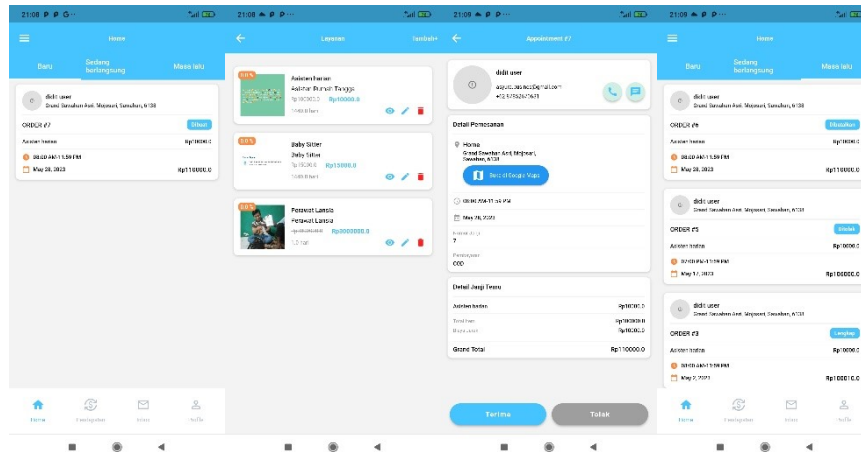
21:09

Home

Baru

Sedang berlangsung

Masa lalu

didit user

Grand Sawahan Asri, Mojosari, Sumoban, 6138

ORDER #7

Diliat

Asisten Rumah

Rp110000.0

08.00 AM-11.59 PM

May 28, 2023

Rp110000.0

Home

Pengingat

Inbox

Profile

21:09

Layanan

Tambah+

0.0

Asisten Rumah

Asisten Rumah Tangga

Rp100000.0

Rp10000.0

Baby Sitter

Baby Sitter

Rp15000.0

Rp15000.0

Perawat Lansia

Perawat Lansia

Rp3000000.0

21:09

Appointment #7

didit user

+6287852645621

Detail Pemesanan

Home

Grand Sawahan Asri, Mojosari, Sawahan, 6138

Buka di Google Maps

08:00 AM-11:59 PM

May 28, 2023

7

Pembayaran

COD

Detail Jasa Terpilih

Asisten Rumah

Rp10000.0

Total Item

Rp10000.0

Grand Total

Rp110000.0

Terima

Tolak

21:09

Home

Baru

Sedang berlangsung

Masa lalu

didit user

Grand Sawahan Asri, Mojosari, Sumoban, 6138

ORDER #6

Dibatalkan

Asisten Rumah

Rp10000.0

08.00 AM-11.59 PM

May 28, 2023

Rp110000.0

didit user

Grand Sawahan Asri, Mojosari, Sumoban, 6138

ORDER #5

Ditolak

Asisten Rumah

Rp10000.0

May 17, 2023

Rp100000.0

didit user

Grand Sawahan Asri, Mojosari, Sumoban, 6138

ORDER #3

Lengkap

Asisten Rumah

Rp10000.0

May 2, 2023

Rp100000.0

Home

Pengingat

Inbox

Profile